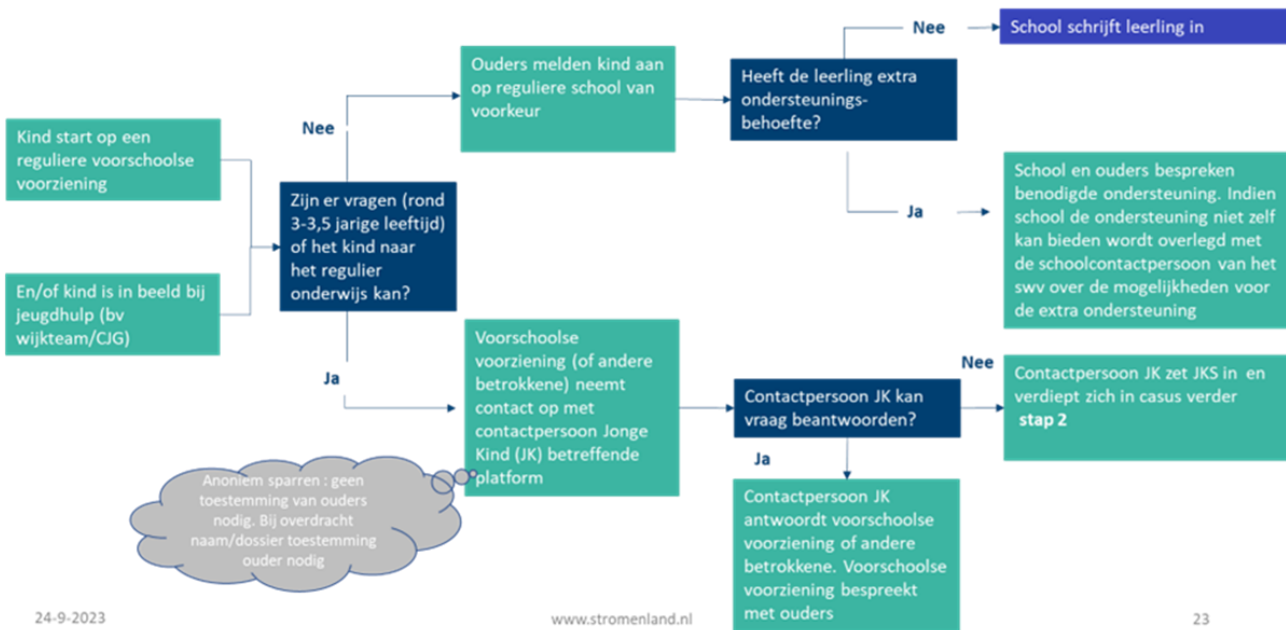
Kind start op een reguliere voorschoolse voorziening

En/of kind is in beeld bij jeugdhulp (bv wijkteam/CJG)

Zijn er vragen (rond 3-3,5 jarige leeftijd) of het kind naar het regulier onderwijs kan?

Nee

Ouders melden kind aan op reguliere school van voorkeur

Heeft de leerling extra ondersteunings-behoefte?

Nee

School schrijft leerling in

Ja

School en ouders bespreken benodigde ondersteuning. Indien school de ondersteuning niet zelf kan bieden wordt overlegd met de schoolcontactpersoon van het swv over de mogelijkheden voor de extra ondersteuning

Ja

Voorschoolse voorziening (of andere betrokkene) neemt contact op met contactpersoon Jonge Kind (JK) betreffende platform

Anoniem sparren : geen toestemming van ouders nodig. Bij overdracht naam/dossier toestemming ouder nodig

Contactpersoon JK kan vraag beantwoorden?

Nee

Contactpersoon JK zet JKS in en verdiept zich in casus verder **stap 2**

Ja

Contactpersoon JK antwoordt voorschoolse voorziening of andere betrokkene. Voorschoolse voorziening bespreekt met ouders

24-9-2023

www.stromenland.nl

23